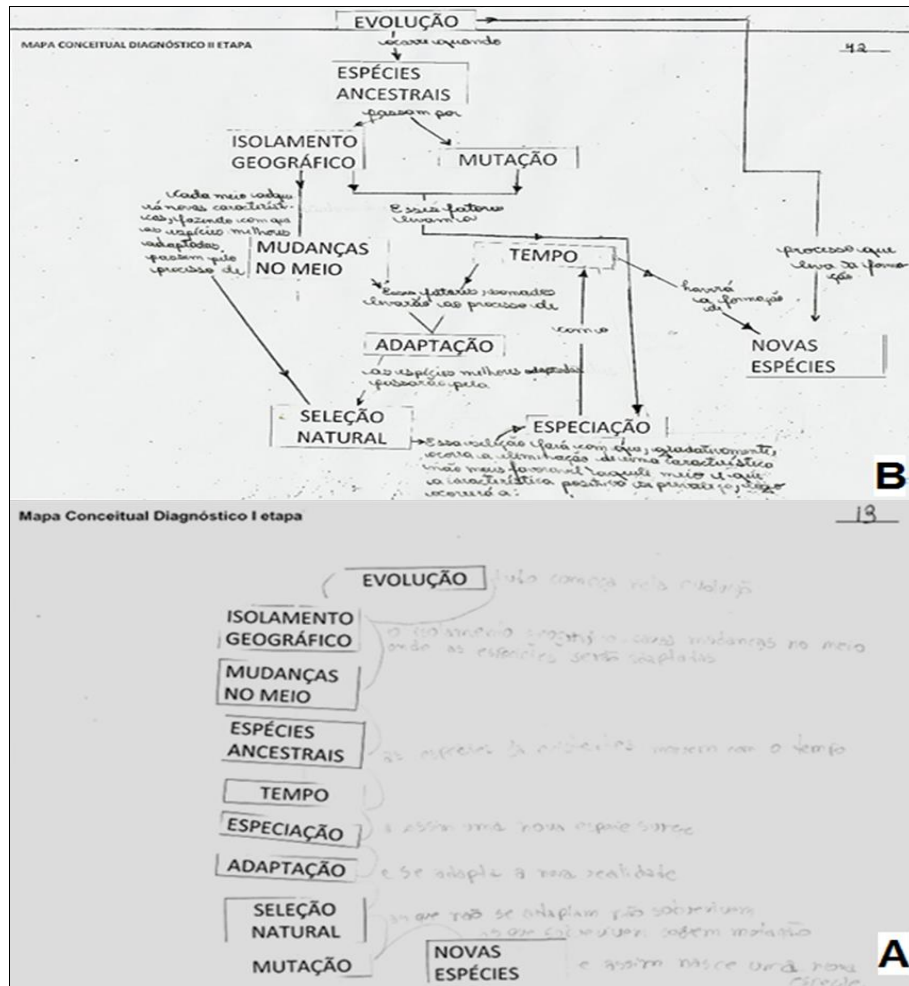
EVOLUÇÃO

MAPA CONCEITUAL DIAGNÓSTICO II ETAPA

42

ocorre quando

ESPÉCIES ANCESTRAIS

passam por

ISOLAMENTO GEOGRÁFICO

MUTAÇÃO

Esses fatores levam a

Cada meio adquire novas características, fazendo com que as espécies melhores adaptadas passem pelo processo de

MUDANÇAS NO MEIO

TEMPO

Esses fatores somados levarão ao processo de

haverá a formação de

processo que leva a formação

como

ADAPTAÇÃO

NOVAS ESPÉCIES

as espécies melhores adaptadas passarão pela

SELEÇÃO NATURAL

ESPECIAÇÃO

Essa seleção fará com que, gradativamente, ocorra a eliminação de uma característica mais favorável àquele meio e que a característica positiva predomine, logo ocorrerá a:

B

Mapa Conceitual Diagnóstico I etapa

13

EVOLUÇÃO

tudo começa pela evolução

ISOLAMENTO GEOGRÁFICO

o isolamento geográfico causa mudanças no meio onde as espécies serão adaptadas

MUDANÇAS NO MEIO

ESPÉCIES ANCESTRAIS

as espécies já existentes mudam com o tempo

TEMPO

ESPECIAÇÃO

e assim uma nova espécie surge

ADAPTAÇÃO

e se adapta a uma realidade

SELEÇÃO NATURAL

as que não se adaptam não sobrevivem

as que sobrevivem podem mutação

MUTAÇÃO

NOVAS ESPÉCIES

e assim nasce uma nova espécie

A